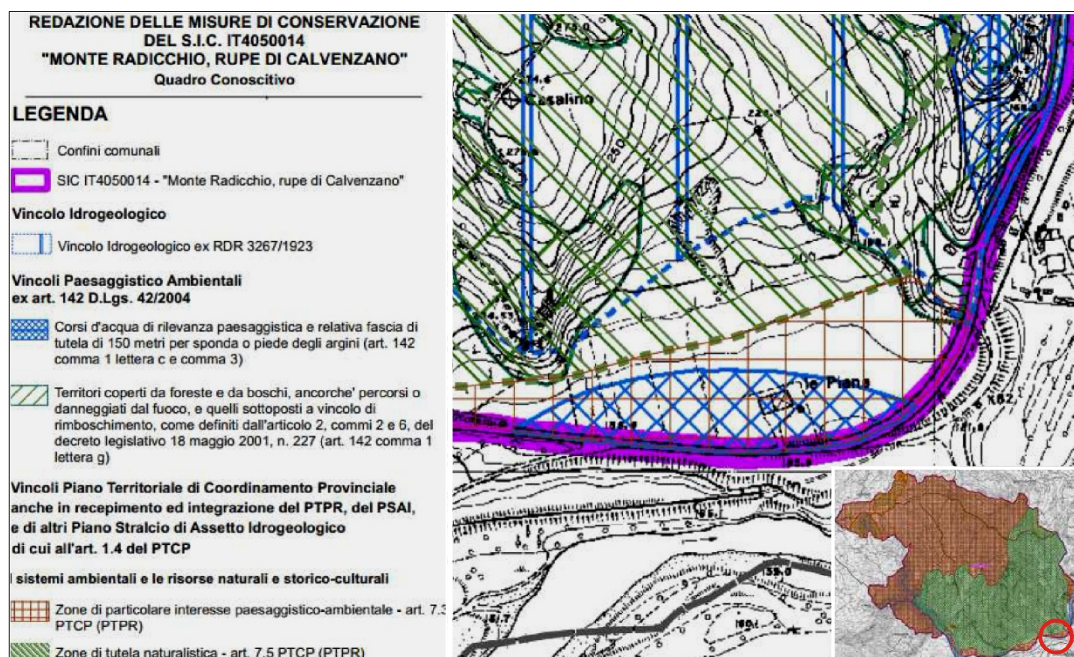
REDAZIONE DELLE MISURE DI CONSERVAZIONE
DEL S.I.C. IT4050014
"MONTE RADICCHIO, RUPE DI CALVENZANO"
Quadro Conoscitivo

LEGENDA

Confini comunali

SIC IT4050014 - "Monte Radicchio, rupe di Calvenzano"

Vincolo Idrogeologico

Vincolo Idrogeologico ex RDR 3267/1923

Vincoli Paesaggistico Ambientali ex art. 142 D.Lgs. 42/2004

Corsi d'acqua di rilevanza paesaggistica e relativa fascia di tutela di 150 metri per sponda o piede degli argini (art. 142 comma 1 lettera c e comma 3)

Territori coperti da foreste e da boschi, ancorche' percorsi o danneggiati dal fuoco, e quelli sottoposti a vincolo di rimboschimento, come definiti dall'articolo 2, commi 2 e 6, del decreto legislativo 18 maggio 2001, n. 227 (art. 142 comma 1 lettera g)

Vincoli Piano Territoriale di Coordinamento Provinciale anche in recepimento ed integrazione del PTPR, del PSAI, e di altri Piano Stralcio di Assetto Idrogeologico di cui all'art. 1.4 del PTCP

I sistemi ambientali e le risorse naturali e storico-culturali

Zone di particolare interesse paesaggistico-ambientale - art. 7.3 PTCP (PTPR)

Zone di tutela naturalistica - art. 7.5 PTCP (PTPR)

Casalino

250

300

Piana

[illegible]